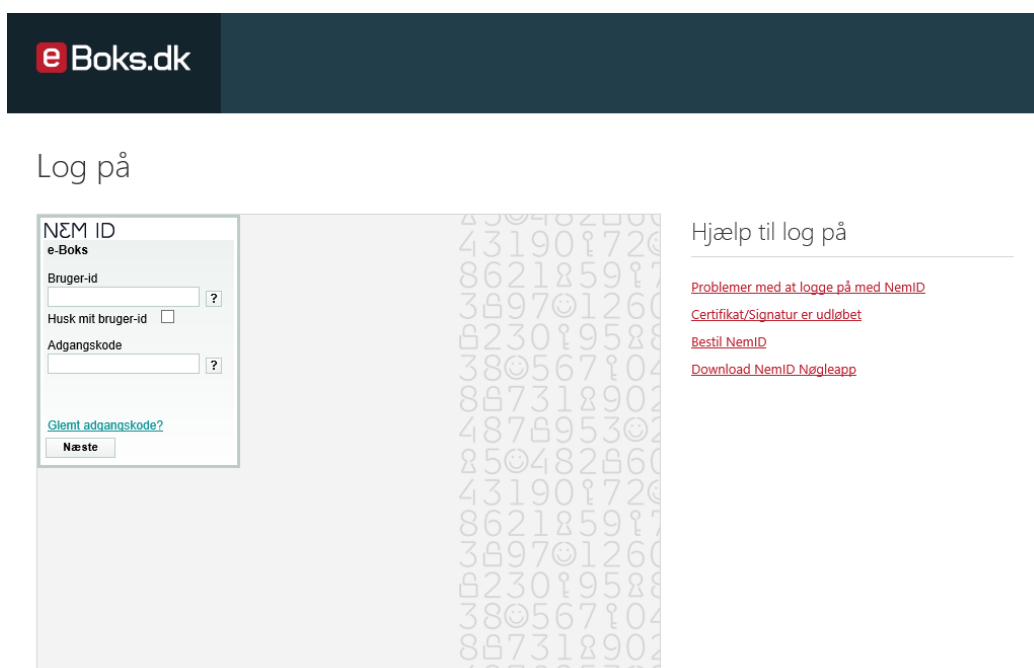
e Boks.dk

Log på

NƐM ID
e-Boks
Bruger-id
?
Husk mit bruger-id
Adgangskode
?
Glemt adgangskode?
Næste

Hjælp til log på

Problemer med at logge på med NemID
Certifikat/Signatur er udløbet
Bestil NemID
Download NemID Nøgleapp